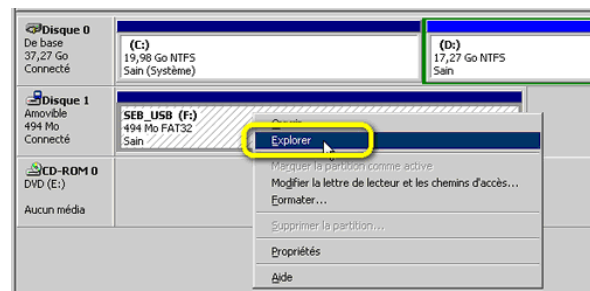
Disque 0
De base
37,27 Go
Connecté

(C:)
19,98 Go NTFS
Sain (Système)

(D:)
17,27 Go NTFS
Sain

Disque 1
Amovible
494 Mo
Connecté

SEB_USB (F:)
494 Mo FAT32
Sain

Ouvrir
Explorer
Marquer la partition comme active
Modifier la lettre de lecteur et les chemins d'accès...
Formater...
Supprimer la partition...
Propriétés
Aide

CD-ROM 0
DVD (E:)

Aucun média